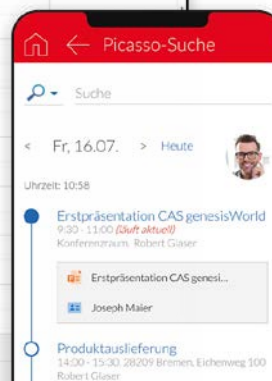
Picasso-Suche

Suche

< Fr. 16.07. > Heute

Uhrzeit: 10:58

Erstpräsentation CAS genesisWorld
9:30 - 11:00 (läuft aktuell)
Konferenzraum, Robert Glaser

Erstpräsentation CAS genesi...

Joseph Maier

Produktauslieferung
14:00 - 15:30, 28209 Bremen, Eichenweg 100
Robert Glaser